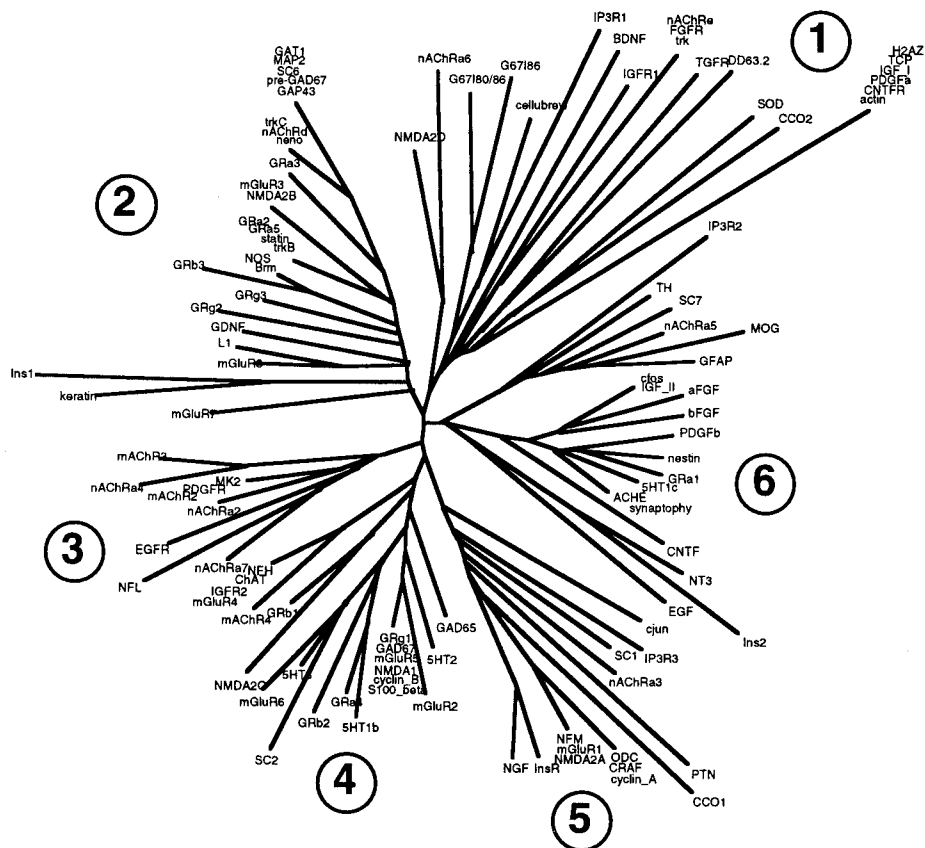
1

H2AZ
TCP
IGF I
PDGFa
CNTFR
actin

IP3R1
nAChRe
FGFR
trk
BDNF
IGFR1
TGFR
DD63.2
SOD
CCO2
nAChRa6
G67I86
G67I80/86
cellubrev
NMDA2D

GAT1
MAP2
SC6
pre-GAD67
GAP43
trkC
nAChRd
neno
GRa3
mGluR3
NMDA2B

2

GRa2
GRa5
statin
trkB
NOS
Brm
GRb3
GRg3
GRg2
GDNF
L1
mGluR8
Ins1
keratin
mGluR7

IP3R2
TH
SC7
nAChRa5
MOG
GFAP
cfos
IGF_II
aFGF
bFGF
PDGFb
nestin
GRa1
5HT1c
ACHE
synaptophy

6

mAChR3
MK2
nAChRa4
PDGFR
mAChR2
nAChRa2

3

EGFR
NFL
nAChRa7
NFH
ChAT
IGFR2
mGluR4
mAChR4
GRb1
NMDA2C
5HT3
mGluR6
GRa4
GRb2
5HT1b
SC2

4

GRg1
GAD67
mGluR5
NMDA1
cyclin_B
S100_beta
5HT2
GAD65
mGluR2

CNTF
NT3
EGF
Ins2
cjun
SC1
IP3R3
nAChRa3
NFM
mGluR1
NMDA2A
ODC
CRAF
cyclin_A
NGF
InsR
PTN
CCO1

5